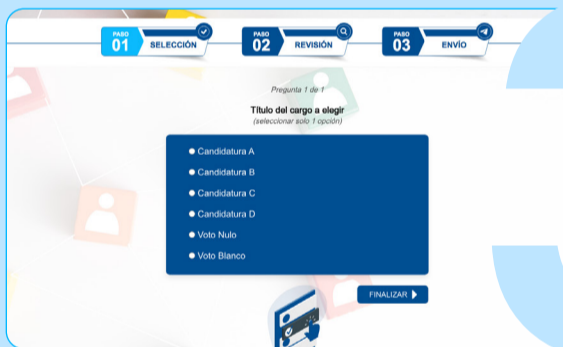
PASO
01
SELECCIÓN

PASO
02
REVISIÓN

PASO
03
ENVÍO

Pregunta 1 de 1

Título del cargo a elegir
(seleccionar solo 1 opción)

Candidatura A
Candidatura B
Candidatura C
Candidatura D
Voto Nulo
Voto Blanco

FINALIZAR